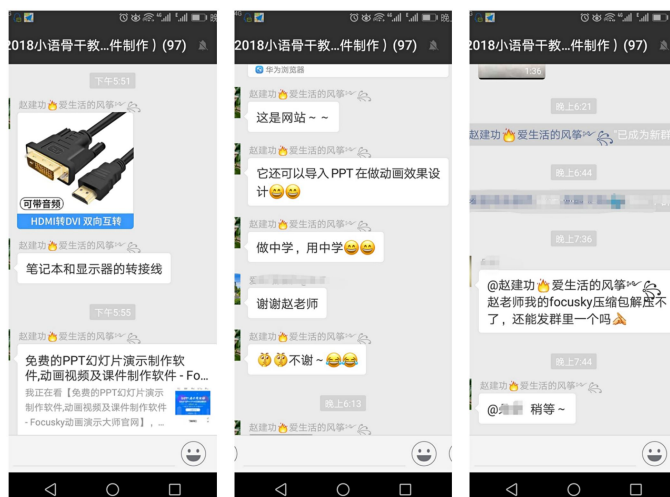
2018小语骨干教...件制作）(97)

下午5:51

赵建功爱生活的风筝

可带音频
HDMI转DVI 双向互转

赵建功爱生活的风筝

笔记本和显示器的转接线

下午5:55

赵建功爱生活的风筝

免费的PPT幻灯片演示制作软件,动画视频及课件制作软件 - Fo...

我正在看【免费的PPT幻灯片演示制作软件,动画视频及课件制作软件 - Focusky动画演示大师官网】，...

2018小语骨干教...件制作）(97)

华为浏览器

赵建功爱生活的风筝

这是网站～～

赵建功爱生活的风筝

它还可以导入PPT在做动画效果设计😀😀

赵建功爱生活的风筝

做中学，用中学😀😀

谢谢赵老师

赵建功爱生活的风筝

🤔🤔不谢～😂😂

晚上6:13

2018小语骨干教...件制作）(97)

1:36

晚上6:21

赵建功爱生活的风筝 "已成为新群

晚上6:44

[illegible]

晚上7:36

@赵建功爱生活的风筝 赵老师我的focusky压缩包解压不了，还能发群里一个吗

晚上7:44

赵建功爱生活的风筝

@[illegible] 稍等～